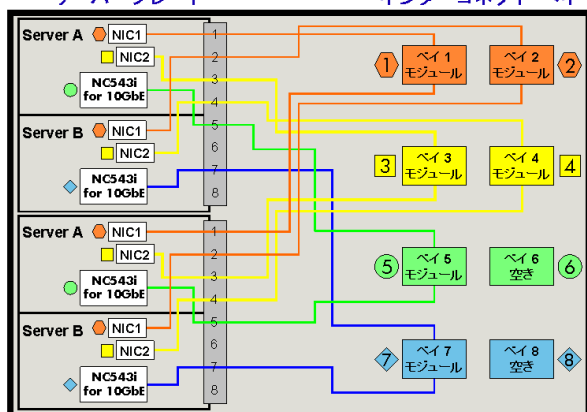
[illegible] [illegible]

Server A NIC1
NIC2
NC543i for 10GbE
Server B NIC1
NIC2
NC543i for 10GbE
Server A NIC1
NIC2
NC543i for 10GbE
Server B NIC1
NIC2
NC543i for 10GbE

1 2 3 4 5 6 7 8
1 2 3 4 5 6 7 8

1 ベイ 1 モジュール
ベイ 2 モジュール 2
3 ベイ 3 モジュール
ベイ 4 モジュール 4
5 ベイ 5 モジュール
ベイ 6 空き 6
7 ベイ 7 モジュール
ベイ 8 空き 8